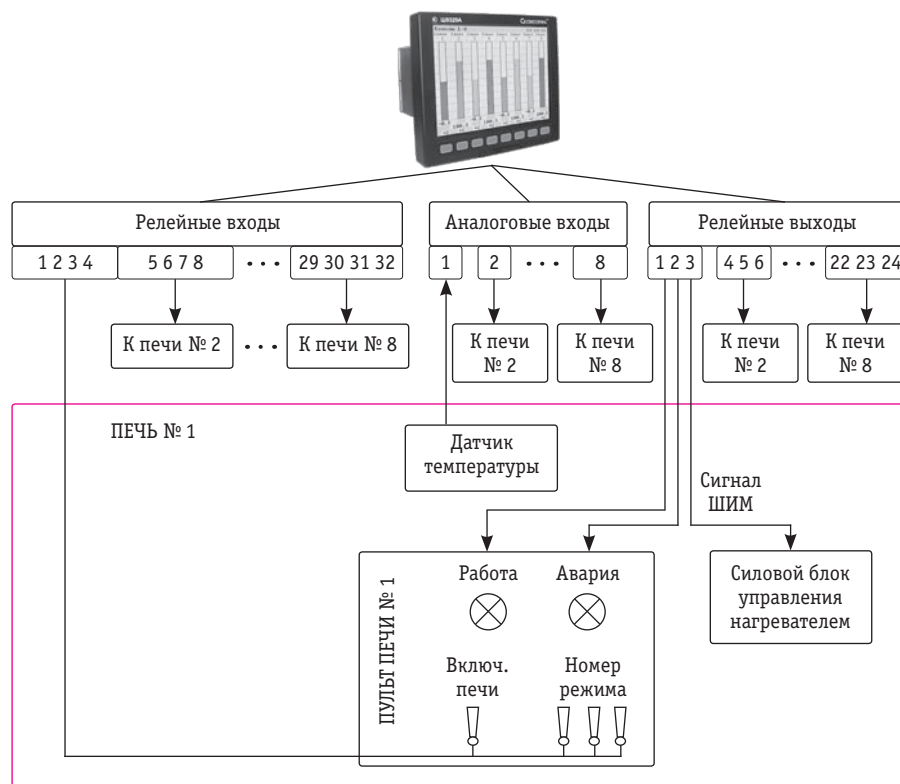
Релейные входы

1 2 3 4

5 6 7 8

• • •

29 30 31 32

Аналоговые входы

1

2

• • •

8

Релейные выходы

1 2 3

4 5 6

• • •

22 23 24

К печи № 2

• • •

К печи № 8

К печи № 2

К печи № 8

К печи № 2

К печи № 8

ПЕЧЬ № 1

Датчик температуры

Сигнал ШИМ

ПУЛЬТ ПЕЧИ № 1

Работа

Авария

Включ. печи

Номер режима

Силовой блок управления нагревателем